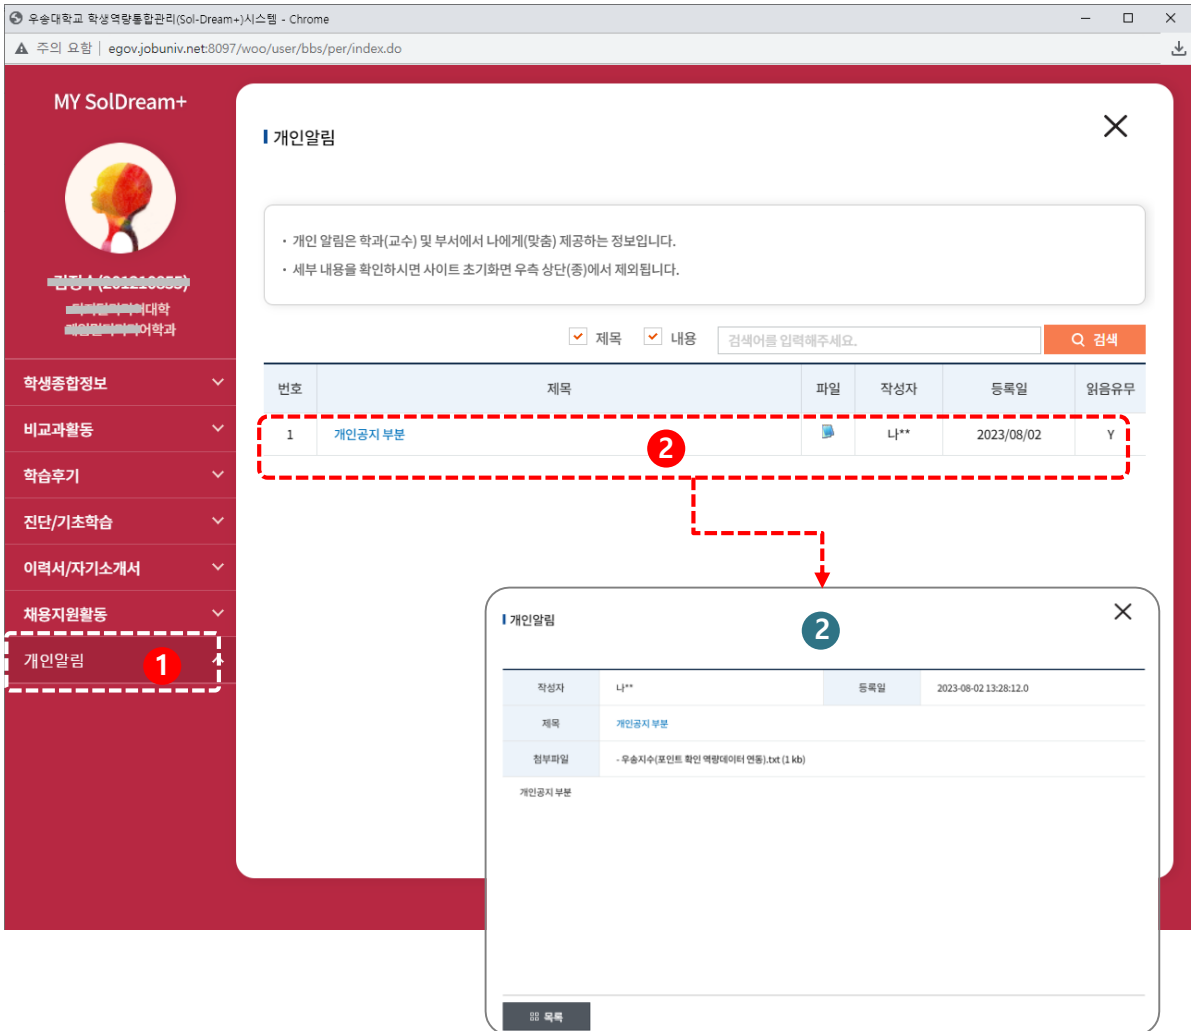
우송대학교 학생역량통합관리(Sol-Dream+)시스템 - Chrome
주의 요함 | egov.jobuniv.net:8097/woo/user/bbs/per/index.do

MY SolDream+

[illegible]
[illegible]대학
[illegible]어학과

학생종합정보
비교과활동
학습후기
진단/기초학습
이력서/자기소개서
채용지원활동
개인알림
1

개인알림

· 개인 알림은 학과(교수) 및 부서에서 나에게(맞춤) 제공하는 정보입니다.
· 세부 내용을 확인하시면 사이트 초기화면 우측 상단(종)에서 제외됩니다.

제목 내용 검색어를 입력해주세요. 검색

| 번호 | 제목 | 파일 | 작성자 | 등록일 | 읽음유무 |
|---|---|---|---|---|---|
| 1 | 개인공지 부분 | | 나** | 2023/08/02 | Y |

2

개인알림
2

| 작성자 | 나** | 등록일 | 2023-08-02 13:28:12.0 |
|---|---|---|---|
| 제목 | 개인공지 부분 | | |
| 첨부파일 | - 우송지수(포인트 확인 역량데이터 연동).txt (1 kb) | | |

개인공지 부분

목록